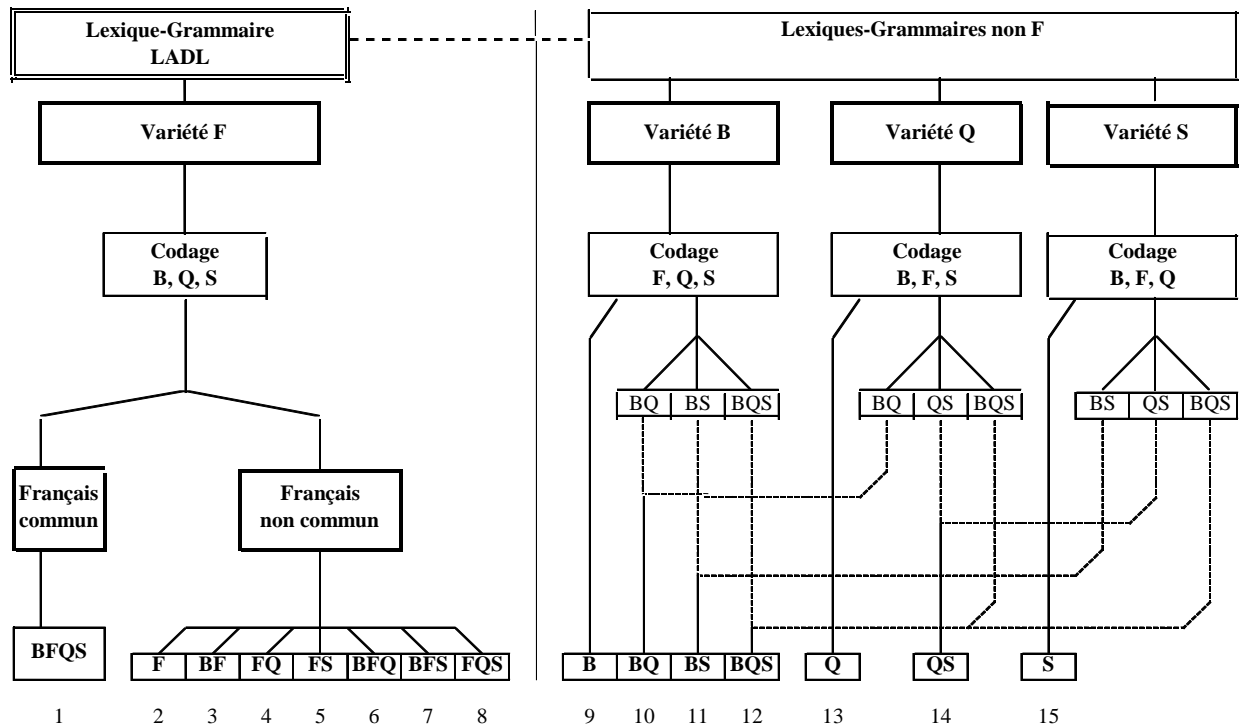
Lexique-Grammaire LADL

Lexiques-Grammaires non F

Variété F

Variété B

Variété Q

Variété S

Codage B, Q, S

Codage F, Q, S

Codage B, F, S

Codage B, F, Q

BQ | BS | BQS

BQ | QS | BQS

BS | QS | BQS

Français commun

Français non commun

BFQS

F | BF | FQ | FS | BFQ | BFS | FQS

B | BQ | BS | BQS

Q

QS

S

1 2 3 4 5 6 7 8 9 10 11 12 13 14 15